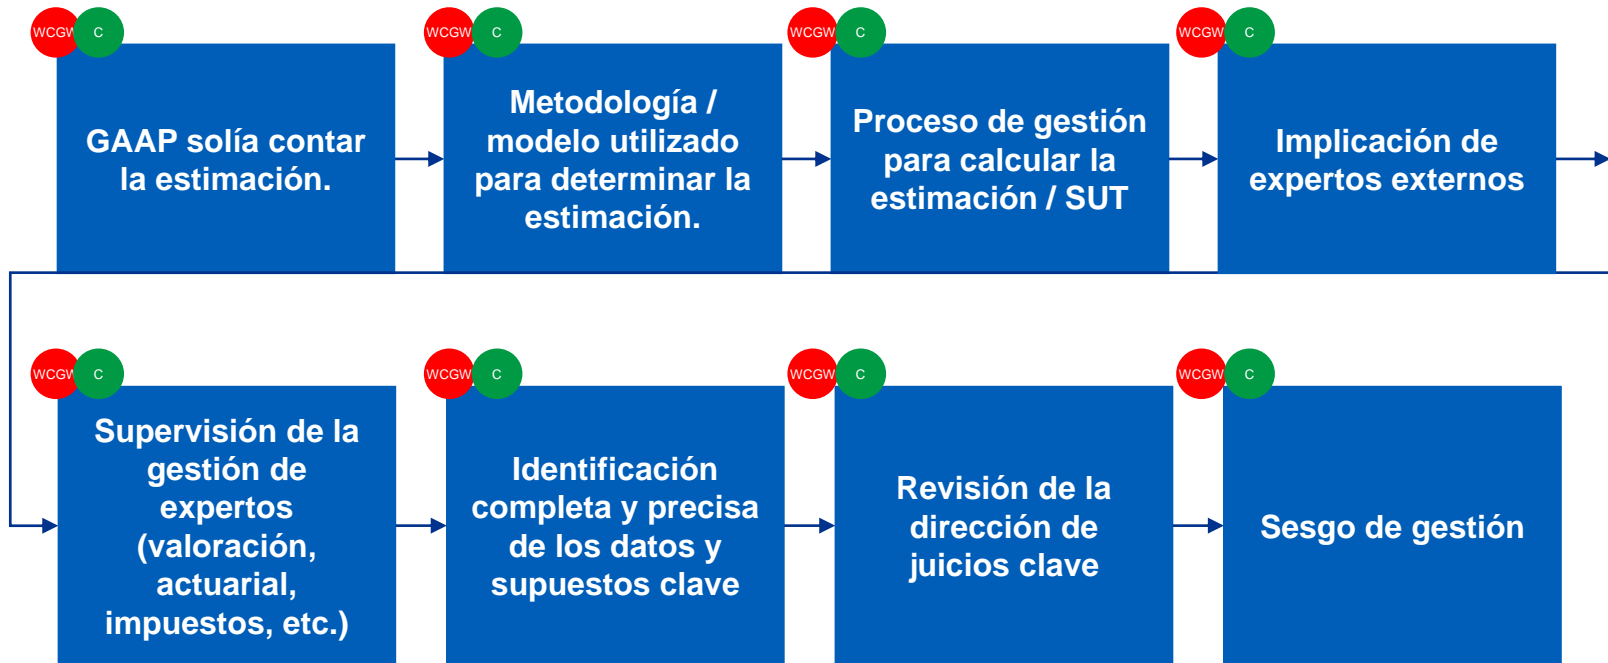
WCGW C
GAAP solía contar la estimación.

WCGW C
Metodología / modelo utilizado para determinar la estimación.

WCGW C
Proceso de gestión para calcular la estimación / SUT

WCGW C
Implicación de expertos externos

WCGW C
Supervisión de la gestión de expertos (valoración, actuarial, impuestos, etc.)

WCGW C
Identificación completa y precisa de los datos y supuestos clave

WCGW C
Revisión de la dirección de juicios clave

WCGW C
Sesgo de gestión